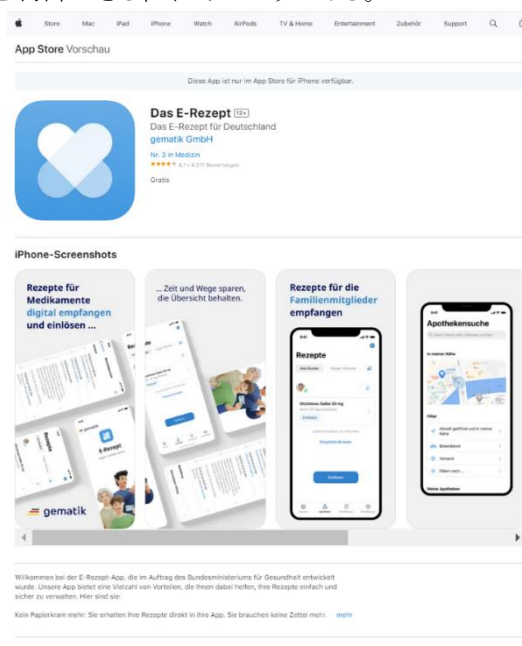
Store Mac iPad iPhone Watch AirPods TV & Home Entertainment Zubehör Support

App Store Vorschau

Diese App ist nur im App Store für iPhone verfügbar.

Das E-Rezept 12+
Das E-Rezept für Deutschland
gematik GmbH
Nr. 3 in Medizin
★★★★★ 4,7 • 4.317 Bewertungen
Gratis

iPhone-Screenshots

Rezepte für Medikamente digital empfangen und einlösen ...

gematik

... Zeit und Wege sparen, die Übersicht behalten.

Rezepte für die Familienmitglieder empfangen

Rezepte

Apothekensuche

Willkommen bei der E-Rezept-App, die im Auftrag des Bundesministeriums für Gesundheit entwickelt wurde. Unsere App bietet eine Vielzahl von Vorteilen, die Ihnen dabei helfen, Ihre Rezepte einfach und sicher zu verwalten. Hier sind sie:

Kein Papierkram mehr: Sie erhalten Ihre Rezepte direkt in Ihre App. Sie brauchen keine Zettel mehr. mehr